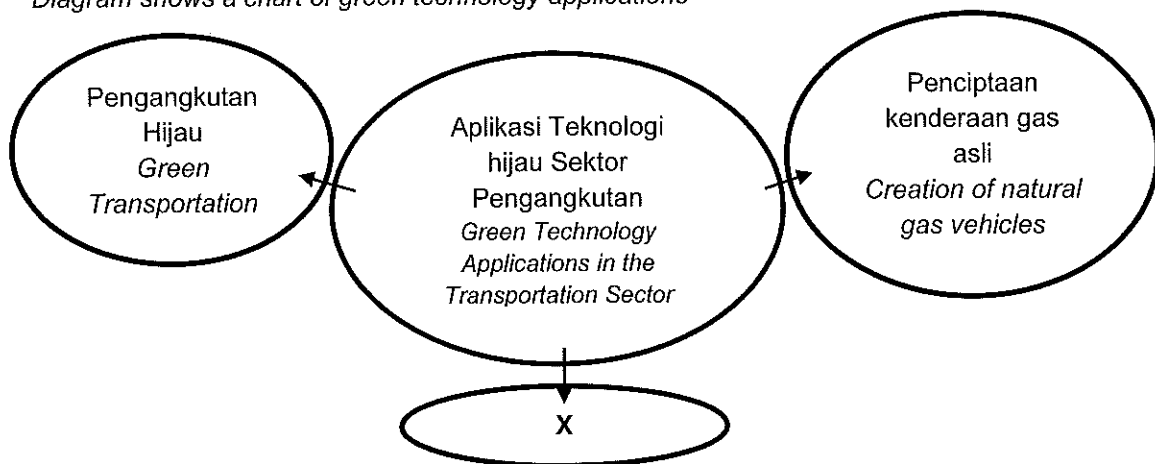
Diagram shows a chart of green technology applications

Aplikasi Teknologi hijau Sektor Pengangkutan
Green Technology Applications in the Transportation Sector

Pengangkutan Hijau
Green Transportation

Penciptaan kenderaan gas asli
Creation of natural gas vehicles

X